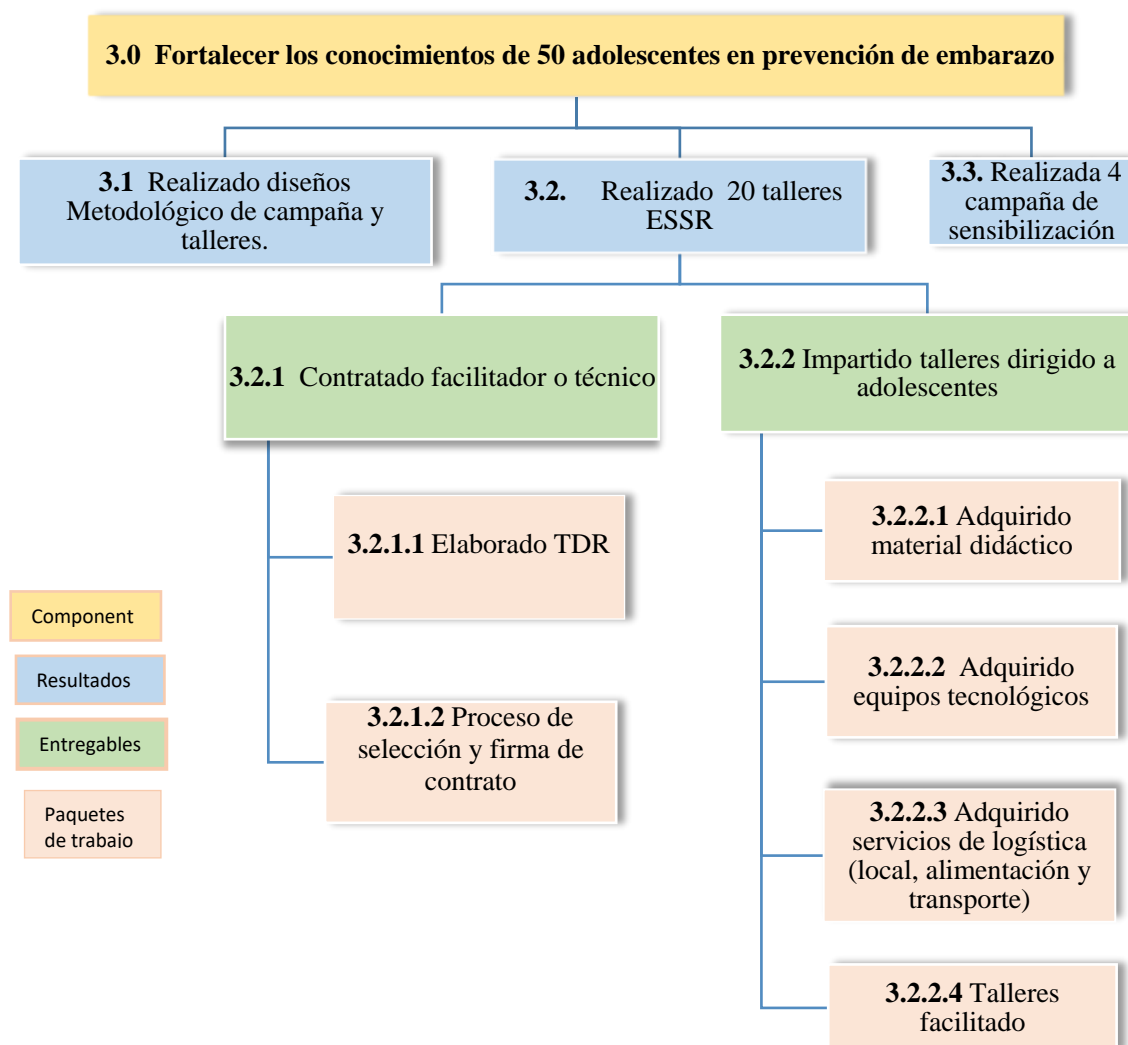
**3.0 Fortalecer los conocimientos de 50 adolescentes en prevención de embarazo**

**3.1** Realizado diseños Metodológico de campaña y talleres.

**3.2.** Realizado 20 talleres ESSR

**3.3.** Realizada 4 campaña de sensibilización

**3.2.1** Contratado facilitador o técnico

**3.2.2** Impartido talleres dirigido a adolescentes

**3.2.1.1** Elaborado TDR

**3.2.1.2** Proceso de selección y firma de contrato

**3.2.2.1** Adquirido material didáctico

**3.2.2.2** Adquirido equipos tecnológicos

**3.2.2.3** Adquirido servicios de logística (local, alimentación y transporte)

**3.2.2.4** Talleres facilitado

Component

Resultados

Entregables

Paquetes de trabaio